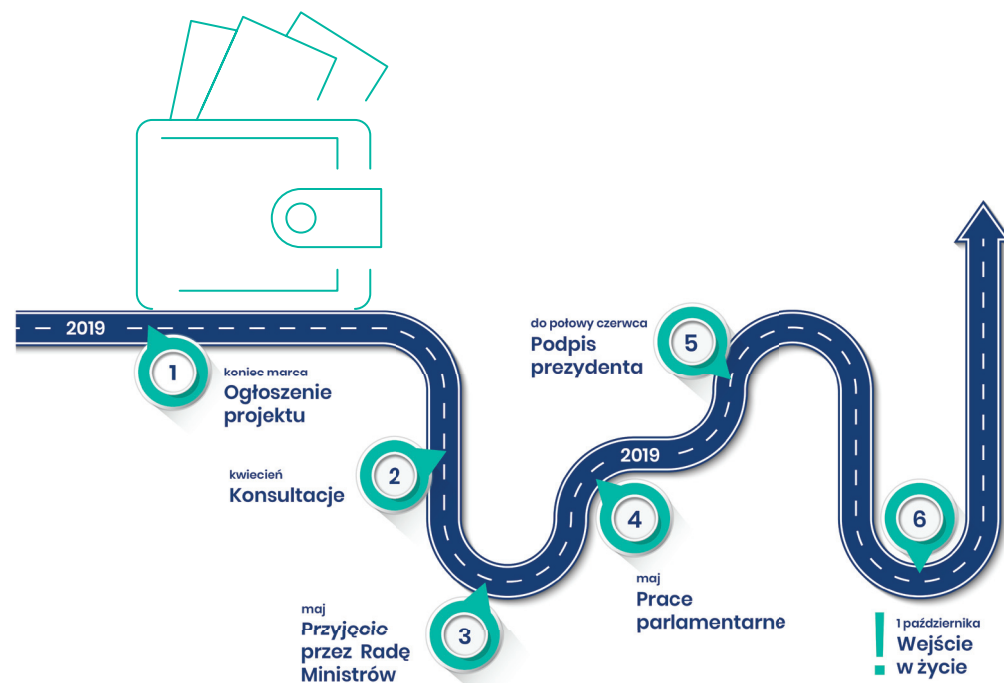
2019

1
koniec marca
Ogłoszenie projektu

2
kwiecień
Konsultacje

3
maj
Przyjęcie przez Radę Ministrów

2019

4
maj
Prace parlamentarne

5
do połowy czerwca
Podpis prezydenta

6
!
1 października
Wejście w życie